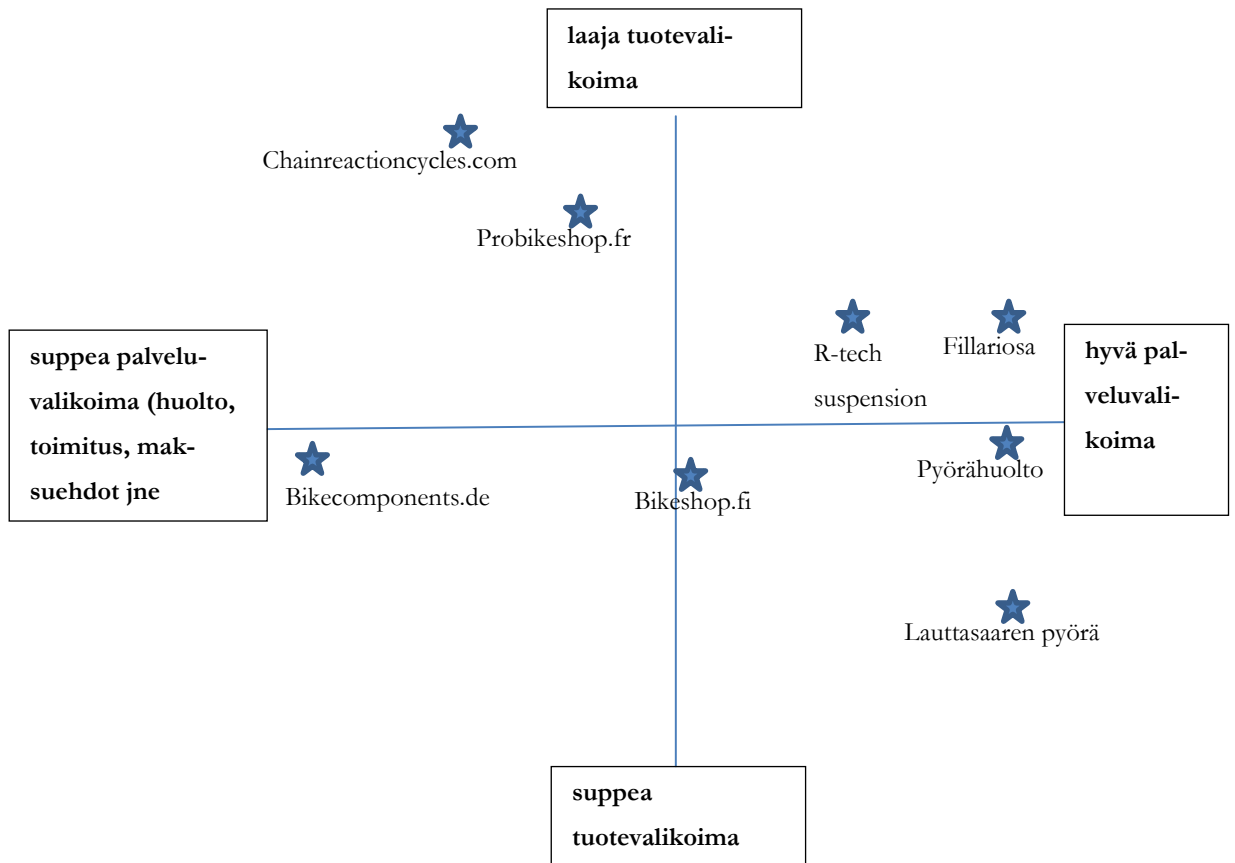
laaja tuotevalikoima

Chainreactioncycles.com

Probikeshop.fr

suppea palveluvalikoima (huolto, toimitus, maksuehdot jne

R-tech suspension

Fillariosa

hyvä palveluvalikoima

Bikecomponents.de

Bikeshop.fi

Pyörähuolto

Lauttasaaren pyörä

suppea tuotevalikoima